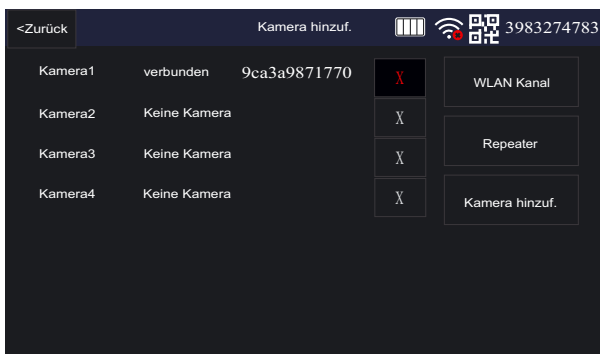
<Zurück

Kamera hinzuf.

3983274783

| Kamera1 | verbunden | 9ca3a9871770 | X |
|---|---|---|---|
| Kamera2 | Keine Kamera | | X |
| Kamera3 | Keine Kamera | | X |
| Kamera4 | Keine Kamera | | X |

WLAN Kanal

Repeater

Kamera hinzuf.